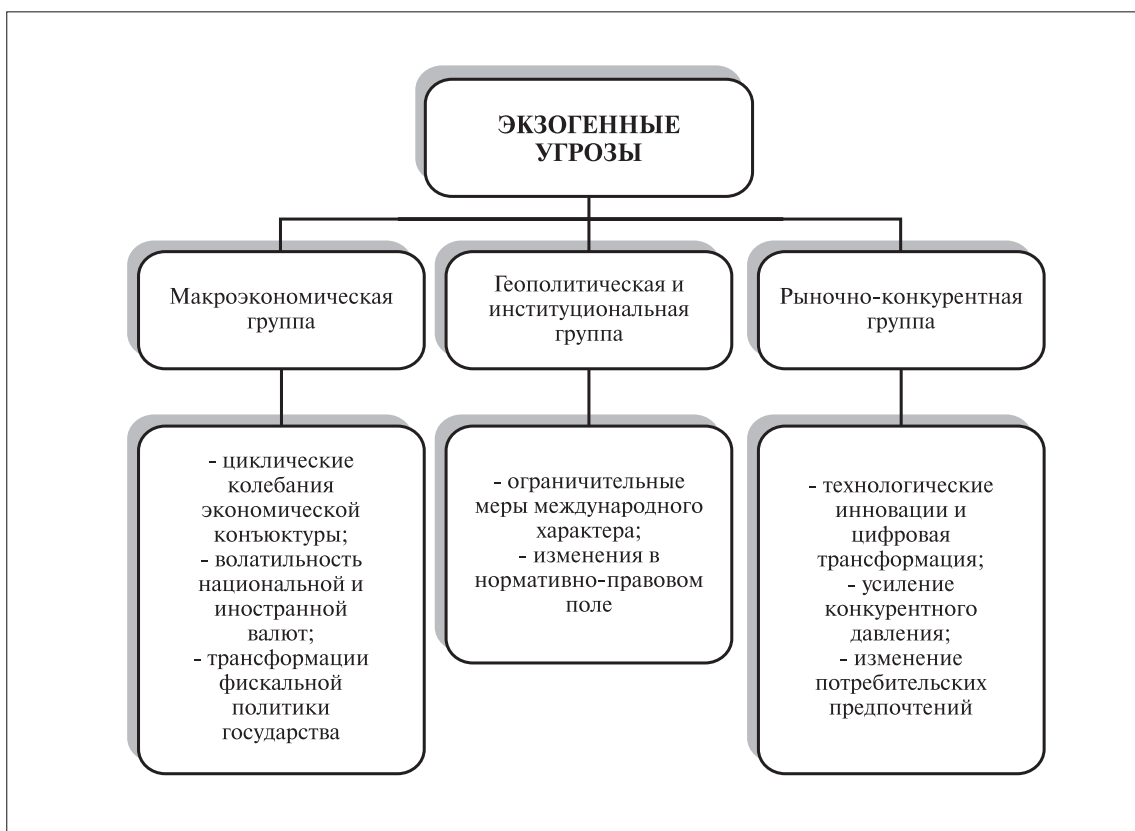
ЭКЗОГЕННЫЕ УГРОЗЫ

Макроэкономическая группа

Геополитическая и институциональная группа

Рыночно-конкурентная группа

- циклические колебания экономической конъюктуры;
- волатильность национальной и иностранной валют;
- трансформации фискальной политики государства

- ограничительные меры международного характера;
- изменения в нормативно-правовом поле

- технологические инновации и цифровая трансформация;
- усиление конкурентного давления;
- изменение потребительских предпочтений